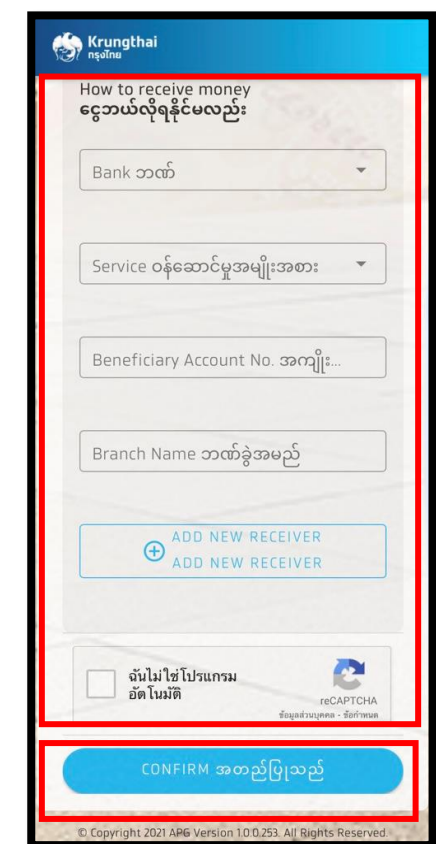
Krungthai
กรุงไทย

How to receive money
ငွေဘယ်လိုရနိုင်မလည်း

Bank ဘဏ်

Service ဝန်ဆောင်မှုအမျိုးအစား

Beneficiary Account No. အကျိုး...

Branch Name ဘဏ်ခွဲအမည်

ADD NEW RECEIVER
ADD NEW RECEIVER

ฉันไม่ใช่โปรแกรมอัตโนมัติ
reCAPTCHA
ข้อมูลส่วนบุคคล - ข้อกำหนด

CONFIRM အတည်ပြုသည်

© Copyright 2021 APG Version 1.0.0.253. All Rights Reserved